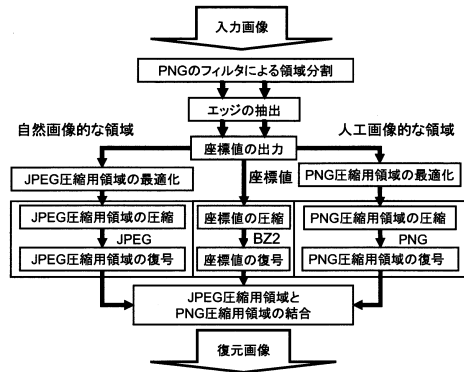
入力画像

PNGのフィルタによる領域分割

エッジの抽出

自然画像的な領域

人工画像的な領域

座標値の出力

JPEG圧縮用領域の最適化

座標値

PNG圧縮用領域の最適化

JPEG圧縮用領域の圧縮

JPEG

JPEG圧縮用領域の復号

座標値の圧縮

BZ2

座標値の復号

PNG圧縮用領域の圧縮

PNG

PNG圧縮用領域の復号

JPEG圧縮用領域と
PNG圧縮用領域の結合

復元画像